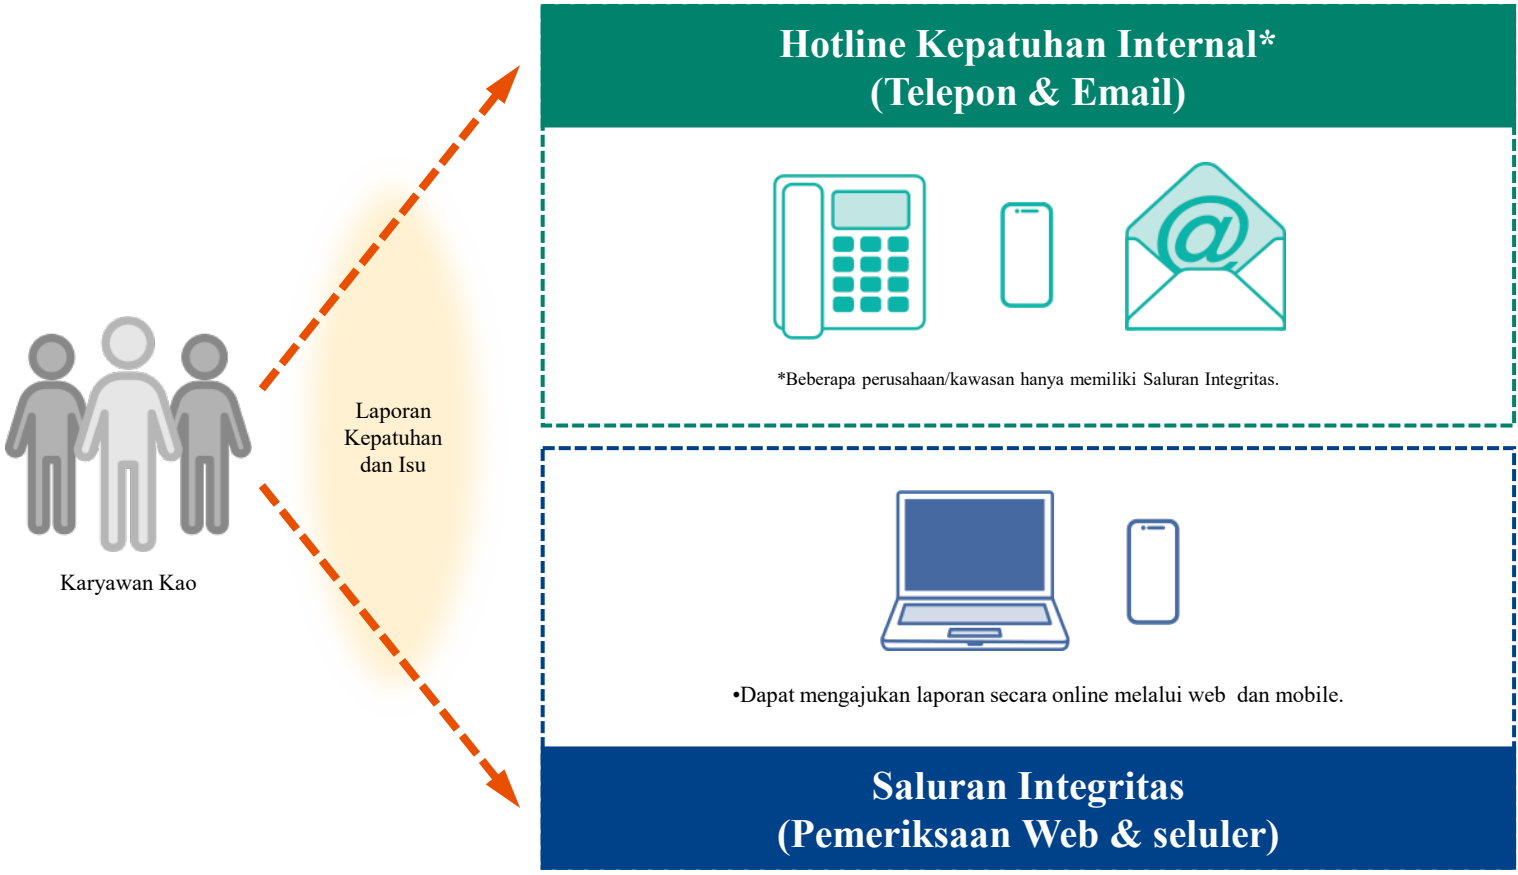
Karyawan Kao

Laporan Kepatuhan dan Isu

Hotline Kepatuhan Internal*
(Telepon & Email)

*Beberapa perusahaan/kawasan hanya memiliki Saluran Integritas.

•Dapat mengajukan laporan secara online melalui web dan mobile.

Saluran Integritas
(Pemeriksaan Web & seluler)